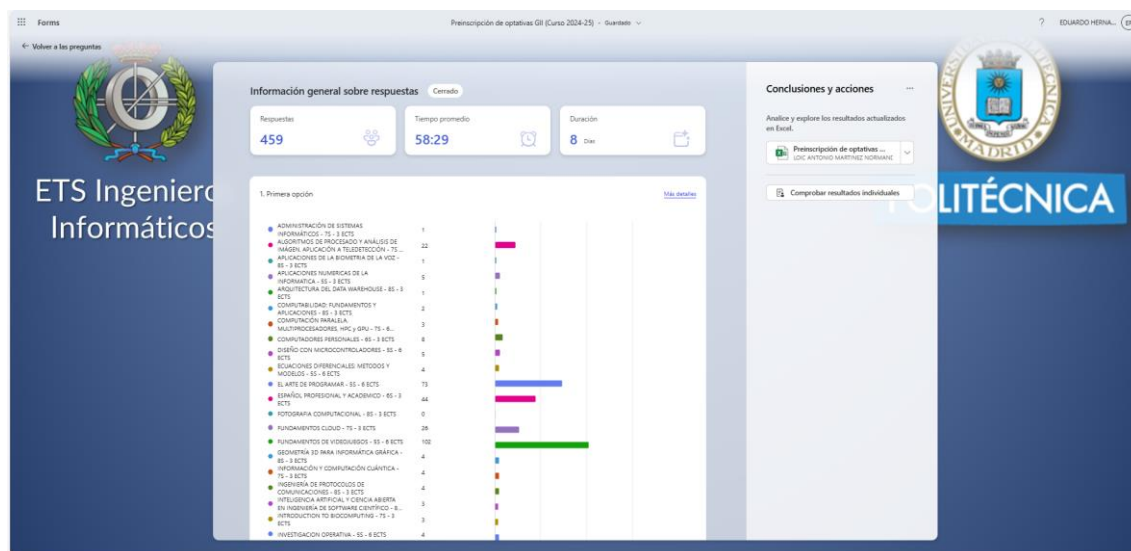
Forms

Preinscripción de optativas GII (Curso 2024-25) - Guardado

? EDUARDO HERNA...

← Volver a las preguntas

ETS Ingenier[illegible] Informáticos

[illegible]LITÉCNICA

Información general sobre respuestas Cerrado

Respuestas
459

Tiempo promedio
58:29

Duración
8 Días

Conclusiones y acciones

Analice y explore los resultados actualizados en Excel.

Preinscripción de optativas ...
LOIC ANTONIO MARTINEZ NORMAND

Comprobar resultados individuales

1. Primera opción

Más detalles

| Opción | Respuestas |
|---|---|
| ADMINISTRACIÓN DE SISTEMAS INFORMÁTICOS - 7S - 3 ECTS | 1 |
| ALGORITMOS DE PROCESADO Y ANÁLISIS DE IMAGEN. APLICACIÓN A TELEDETECCIÓN - 7S ... | 22 |
| APLICACIONES DE LA BIOMETRIA DE LA VOZ - 8S - 3 ECTS | 1 |
| APLICACIONES NUMÉRICAS DE LA INFORMÁTICA - 5S - 3 ECTS | 5 |
| ARQUITECTURA DEL DATA WAREHOUSE - 8S - 3 ECTS | 1 |
| COMPUTABILIDAD: FUNDAMENTOS Y APLICACIONES - 8S - 3 ECTS | 2 |
| COMPUTACIÓN PARALELA: MULTIPROCESADORES, HPC y GPU - 7S - 6... | 3 |
| COMPUTADORES PERSONALES - 8S - 3 ECTS | 8 |
| DISEÑO CON MICROCONTROLADORES - 5S - 6 ECTS | 5 |
| ECUACIONES DIFERENCIALES: METODOS Y MODELOS - 5S - 6 ECTS | 4 |
| EL ARTE DE PROGRAMAR - 5S - 6 ECTS | 73 |
| ESPAÑOL PROFESIONAL Y ACADÉMICO - 8S - 3 ECTS | 44 |
| FOTOGRAFIA COMPUTACIONAL - 8S - 3 ECTS | 0 |
| FUNDAMENTOS CLOUD - 7S - 3 ECTS | 26 |
| FUNDAMENTOS DE VIDEOJUEGOS - 5S - 6 ECTS | 102 |
| GEOMETRÍA 3D PARA INFORMÁTICA GRÁFICA - 8S - 3 ECTS | 4 |
| INFORMACIÓN Y COMPUTACIÓN CUÁNTICA - 7S - 3 ECTS | 4 |
| INGENIERÍA DE PROTOCOLOS DE COMUNICACIONES - 8S - 3 ECTS | 4 |
| INTELIGENCIA ARTIFICIAL Y CIENCIA ABIERTA EN INGENIERÍA DE SOFTWARE CIENTÍFICO - 8... | 3 |
| INTRODUCTION TO BIOCOMPUTING - 7S - 3 ECTS | 3 |
| INVESTIGACION OPERATIVA - 5S - 6 ECTS | 4 |